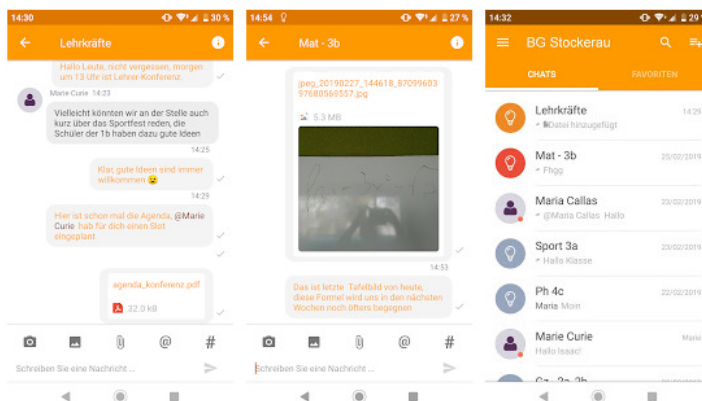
14:30 30 %

Lehrkräfte

Hallo Leute, nicht vergessen, morgen um 13 Uhr ist Lehrer-Konferenz

Marie Curie 14:23

Vielleicht könnten wir an der Stelle auch kurz über das Sportfest reden, die Schüler der 1b haben dazu gute Ideen

14:25

Klar, gute Ideen sind immer willkommen 😉

14:29

Hier ist schon mal die Agenda, @Marie Curie hab für dich einen Slot eingeplant

agenda_konferenz.pdf

32.0 kB

Schreiben Sie eine Nachricht ...

14:54 27 %

Mat - 3b

jpeg_20190227_144618_8709960397680569557.jpg

5.3 MB

14:53

Das ist letzte Tafelbild von heute, diese Formel wird uns in den nächsten Wochen noch öfters begegnen

Schreiben Sie eine Nachricht ...

14:32 29

BG Stockerau

CHATS

FAVORITEN

Lehrkräfte 14:29
Datei hinzugefügt

Mat - 3b 25/02/2019
Fhgg

Maria Callas 23/02/2019
@Maria Callas Hallo

Sport 3a 23/02/2019
Hallo Klasse

Ph 4c 23/02/2019
Maria Moin

Marie Curie Marie
Hallo Isaac!

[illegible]